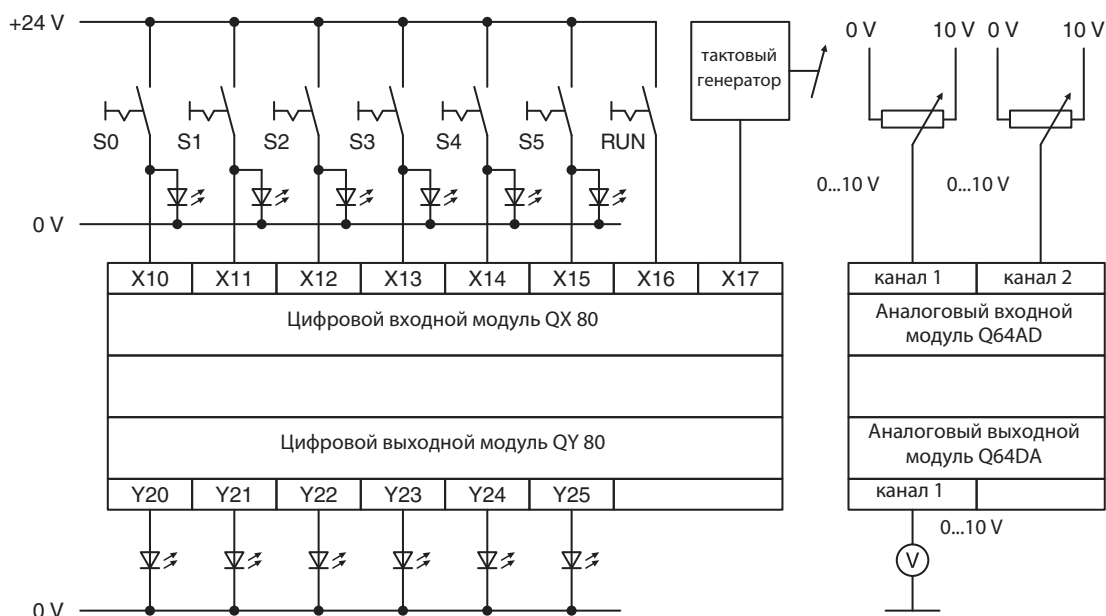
+24 V

тактовый генератор

0 V 10 V 0 V 10 V

S0 S1 S2 S3 S4 S5 RUN

0...10 V 0...10 V

0 V

| X10 | X11 | X12 | X13 | X14 | X15 | X16 | X17 |
|---|---|---|---|---|---|---|---|

Цифровой входной модуль QX 80

Цифровой выходной модуль QY 80

| Y20 | Y21 | Y22 | Y23 | Y24 | Y25 | |
|---|---|---|---|---|---|---|

| канал 1 | канал 2 |
|---|---|

Аналоговый входной модуль Q64AD

Аналоговый выходной модуль Q64DA

| канал 1 | |
|---|---|

0...10 V

V

0 V